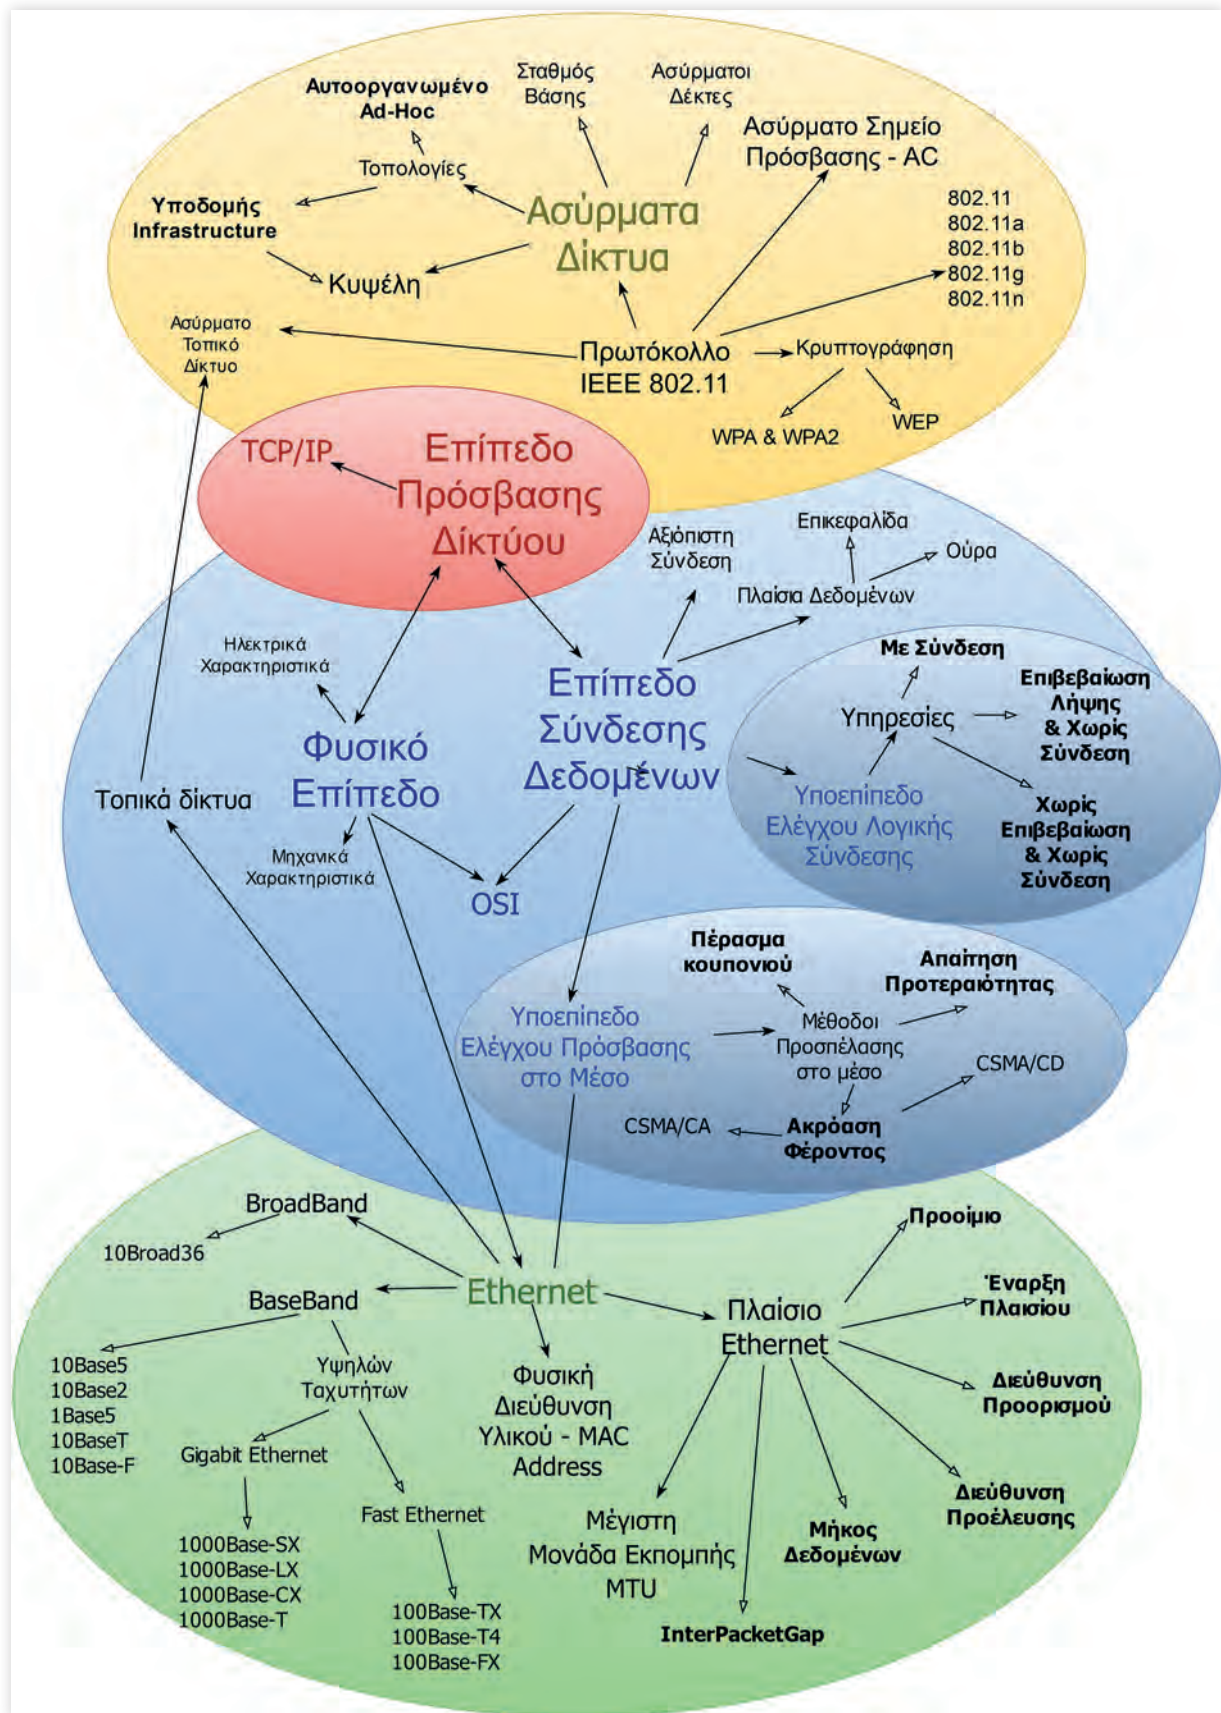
Αυτοοργανωμένο Ad-Hoc

Σταθμός Βάσης

Ασύρματοι Δέκτες

Ασύρματο Σημείο Πρόσβασης - AC

Τοπολογίες

Υποδομής Infrastructure

Ασύρματα Δίκτυα

802.11
802.11a
802.11b
802.11g
802.11n

Κυψέλη

Ασύρματο Τοπικό Δίκτυο

Πρωτόκολλο IEEE 802.11

Κρυπτογράφηση

WPA & WPA2

WEP

TCP/IP

Επίπεδο Πρόσβασης Δικτύου

Αξιόπιστη Σύνδεση

Επικεφαλίδα

Ουρά

Πλαίσια Δεδομένων

Ηλεκτρικά Χαρακτηριστικά

Επίπεδο Σύνδεσης Δεδομένων

Με Σύνδεση

Υπηρεσίες

Επιβεβαίωση Λήψης & Χωρίς Σύνδεση

Φυσικό Επίπεδο

Τοπικά δίκτυα

Υποεπίπεδο Ελέγχου Λογικής Σύνδεσης

Χωρίς Επιβεβαίωση & Χωρίς Σύνδεση

Μηχανικά Χαρακτηριστικά

OSI

Πέρασμα κουπονιού

Απαίτηση Προτεραιότητας

Υποεπίπεδο Ελέγχου Πρόσβασης στο Μέσο

Μέθοδοι Προσπέλασης στο μέσο

CSMA/CD

CSMA/CA

Ακρόαση Φέροντος

BroadBand

10Broad36

Προοίμιο

Ethernet

Έναρξη Πλαισίου

BaseBand

Πλαίσιο Ethernet

10Base5
10Base2
1Base5
10BaseT
10Base-F

Υψηλών Ταχυτήτων

Φυσική Διεύθυνση Υλικού - MAC Address

Διεύθυνση Προορισμού

Gigabit Ethernet

Διεύθυνση Προέλευσης

Fast Ethernet

Μέγιστη Μονάδα Εκπομπής MTU

Μήκος Δεδομένων

1000Base-SX
1000Base-LX
1000Base-CX
1000Base-T

100Base-TX
100Base-T4
100Base-FX

InterPacketGap